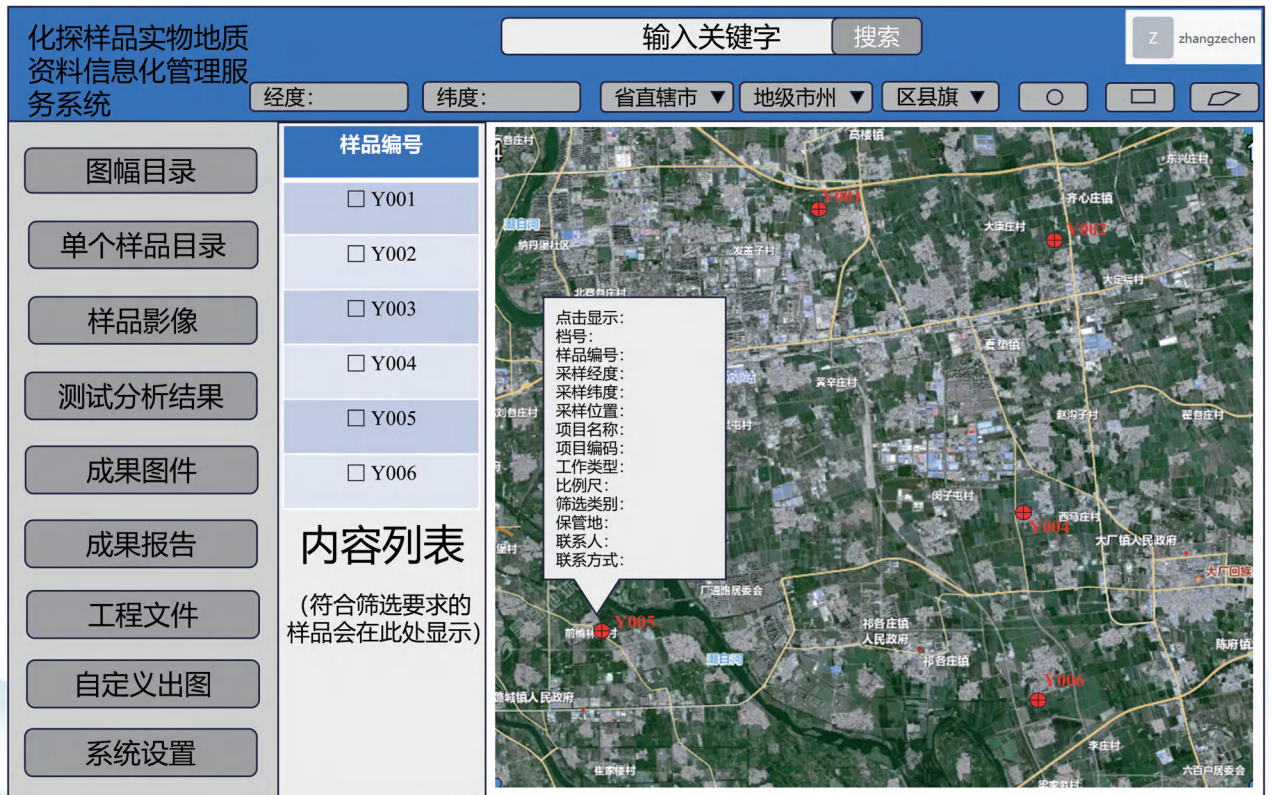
化探样品实物地质资料信息化管理服务系统

输入关键字 搜索

Z zhangzechen

经度: 纬度: 省直辖市 ▼ 地级市州 ▼ 区县旗 ▼

图幅目录

单个样品目录

样品影像

测试分析结果

成果图件

成果报告

工程文件

自定义出图

系统设置

样品编号

☐ Y001

☐ Y002

☐ Y003

☐ Y004

☐ Y005

☐ Y006

内容列表

(符合筛选要求的样品会在此处显示)

高楼镇

东兴庄村

Y001

齐心庄镇

大床庄村

Y002

潮白河

纳丹堡社区

发基子村

大定福村

北吾各庄村

点击显示:
档号:
样品编号:
采样经度:
采样纬度:
采样位置:
项目名称:
项目编码:
工作类型:
比例尺:
筛选类别:
保管地:
联系人:
联系方式:

夏垫镇

李辛庄村

赵沟子村

邵各庄村

闵子屯村

西马庄村

Y004

大厂镇人民政府

大厂回族

广福路居委会

Y005

前楷村

潮白河

祁各庄镇人民政府

祁各庄镇

陈府镇

Y006

路城镇人民政府

李庄村

崔家楼村

六百户居委会